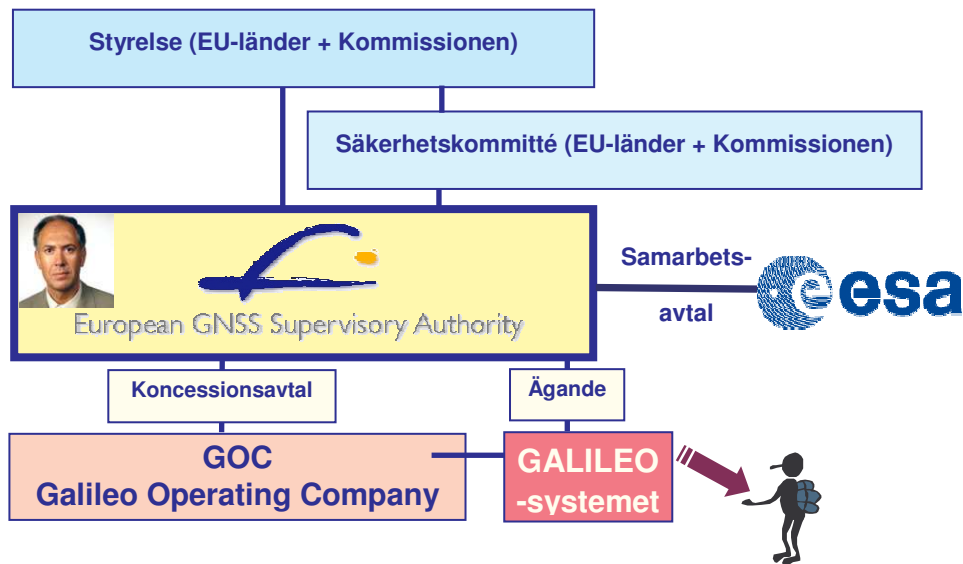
Styrelse (EU-länder + Kommissionen)

Säkerhetskommitté (EU-länder + Kommissionen)

European GNSS Supervisory Authority

Samarbets-
avtal

esa

Koncessionsavtal

Ägande

GOC
Galileo Operating Company

GALILEO
-systemet